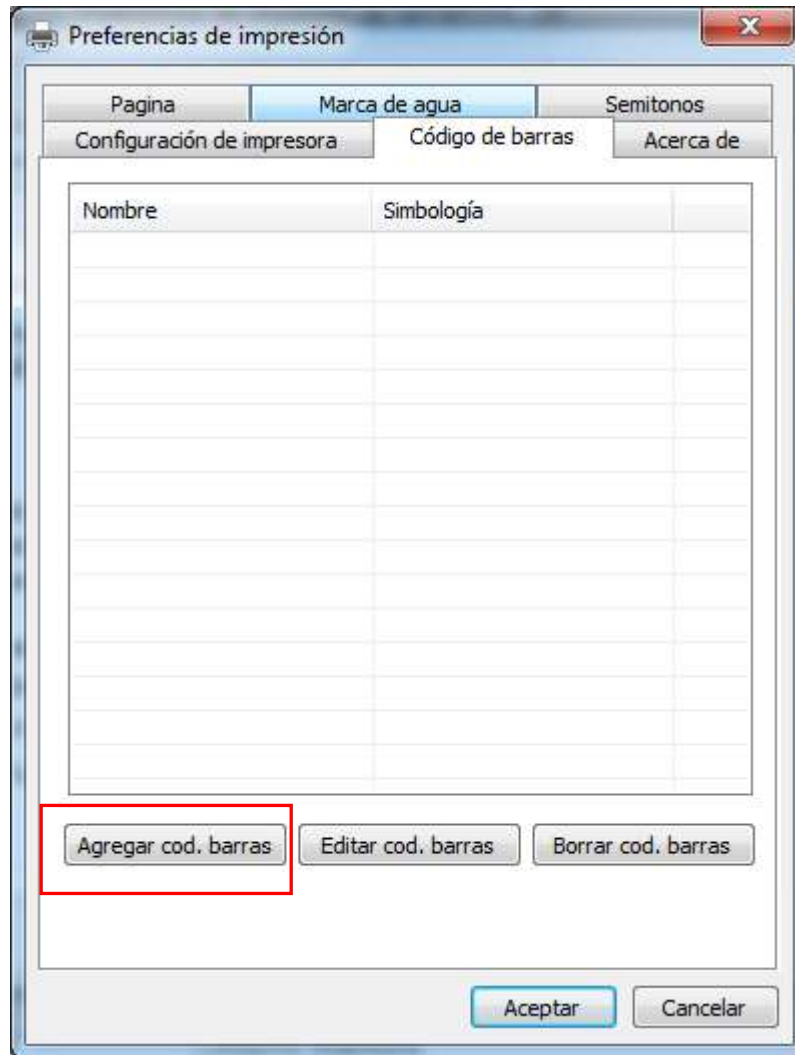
Preferencias de impresión

Pagina
Marca de agua
Semitonos
Configuración de impresora
Código de barras
Acerca de

| Nombre | Simbología |
|---|---|

Agregar cod. barras
Editar cod. barras
Borrar cod. barras

Aceptar
Cancelar